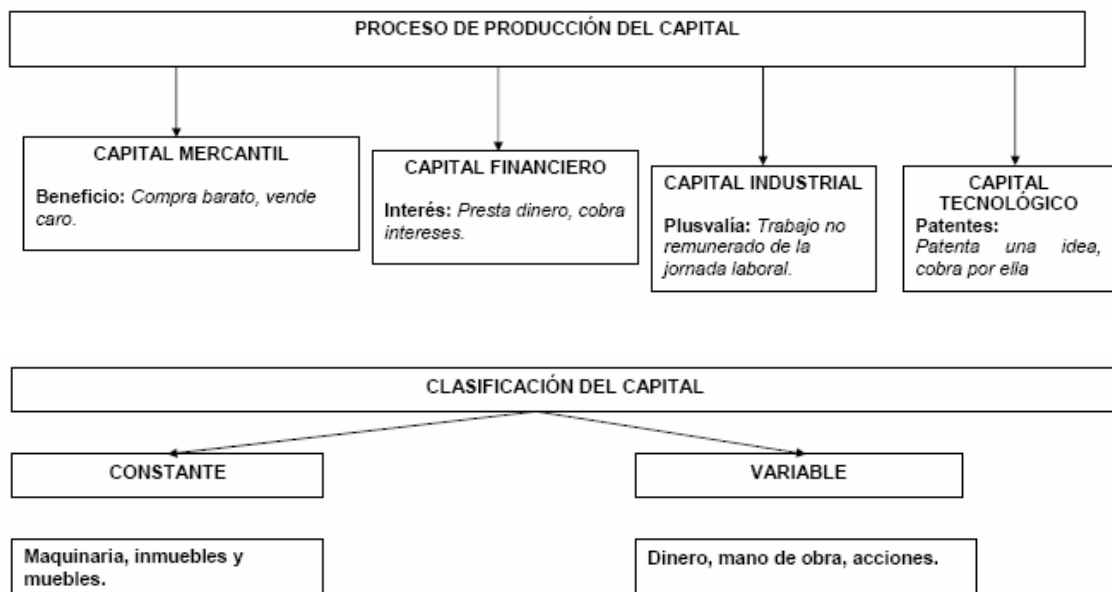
PROCESO DE PRODUCCIÓN DEL CAPITAL

CAPITAL MERCANTIL

Beneficio: Compra barato, vende caro.

CAPITAL FINANCIERO

Interés: Presta dinero, cobra intereses.

CAPITAL INDUSTRIAL

Plusvalía: Trabajo no remunerado de la jornada laboral.

CAPITAL TECNOLÓGICO

Patentes: Patenta una idea, cobra por ella

CLASIFICACIÓN DEL CAPITAL

CONSTANTE

VARIABLE

Maquinaria, inmuebles y muebles.

Dinero, mano de obra, acciones.